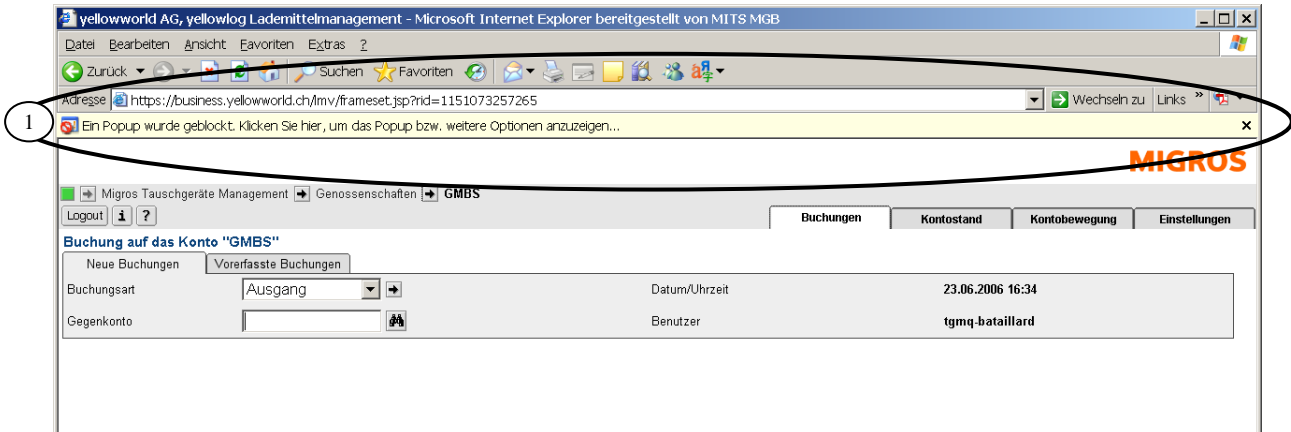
yellowworld AG, yellowlog Lademittelmanagement - Microsoft Internet Explorer bereitgestellt von MITS MGB

Datei Bearbeiten Ansicht Favoriten Extras ?

Zurück Suchen Favoriten

Adresse https://business.yellowworld.ch/lmv/frameset.jsp?rid=1151073257265 Wechseln zu Links »

1

Ein Popup wurde geblockt. Klicken Sie hier, um das Popup bzw. weitere Optionen anzuzeigen...

MIGROS

Migros Tauschgeräte Management Genossenschaften GMBS

Logout i ?

Buchungen | Kontostand | Kontobewegung | Einstellungen

Buchung auf das Konto "GMBS"

Neue Buchungen | Vorerfasste Buchungen

| Buchungsart | Ausgang | Datum/Uhrzeit | 23.06.2006 16:34 |
|---|---|---|---|
| Gegenkonto | | Benutzer | tgmq-bataillard |